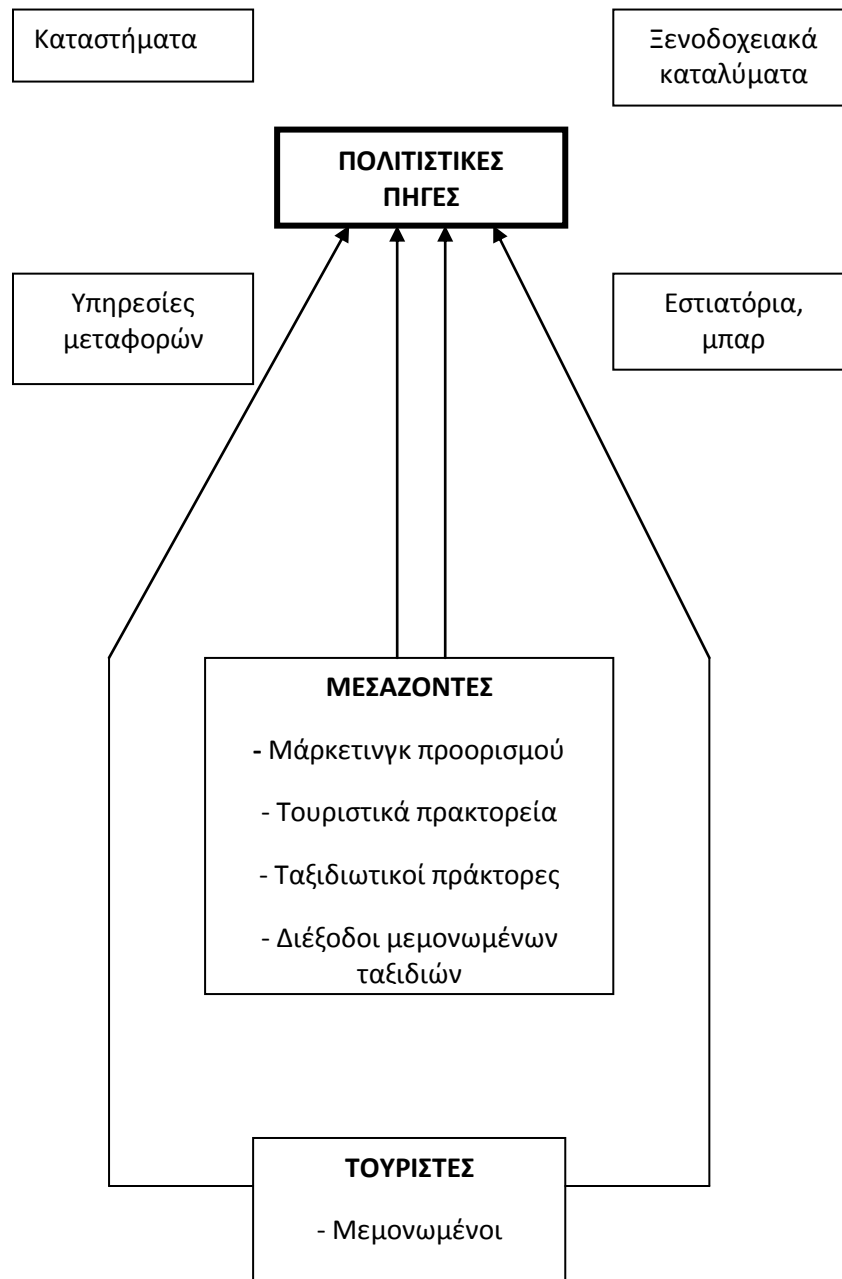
Καταστήματα

Ξενοδοχειακά καταλύματα

ΠΟΛΙΤΙΣΤΙΚΕΣ ΠΗΓΕΣ

Υπηρεσίες μεταφορών

Εστιατόρια, μπαρ

ΜΕΣΑΖΟΝΤΕΣ

- Μάρκετινγκ προορισμού

- Τουριστικά πρακτορεία

- Ταξιδιωτικοί πράκτορες

- Διέξοδοι μεμονωμένων ταξιδιών

ΤΟΥΡΙΣΤΕΣ

- Μεμονωμένοι